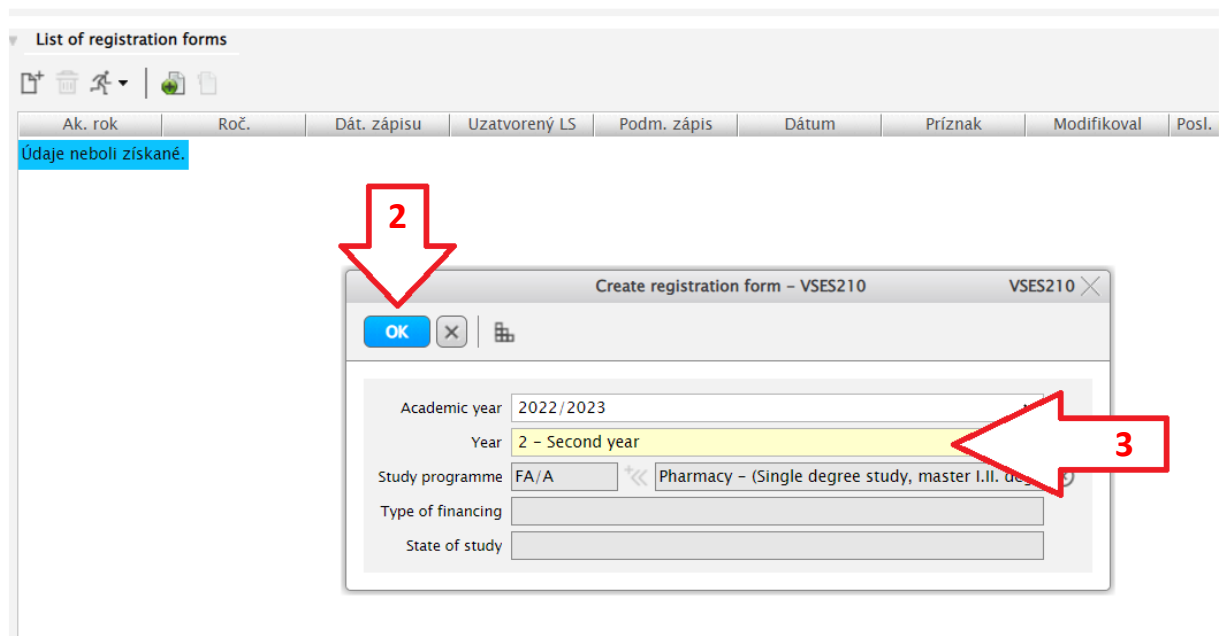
List of registration forms

| Ak. rok | Roč. | Dát. zápisu | Uzatvorený LS | Podm. zápis | Dátum | Príznak | Modifikoval | Posl. |
|---|---|---|---|---|---|---|---|---|
| Údaje neboli získané. | | | | | | | | |

2

Create registration form – VSES210

VSES210

OK

Academic year 2022/2023

Year 2 – Second year

3

Study programme FA/A Pharmacy – (Single degree study, master I.II. deg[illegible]

Type of financing

State of study